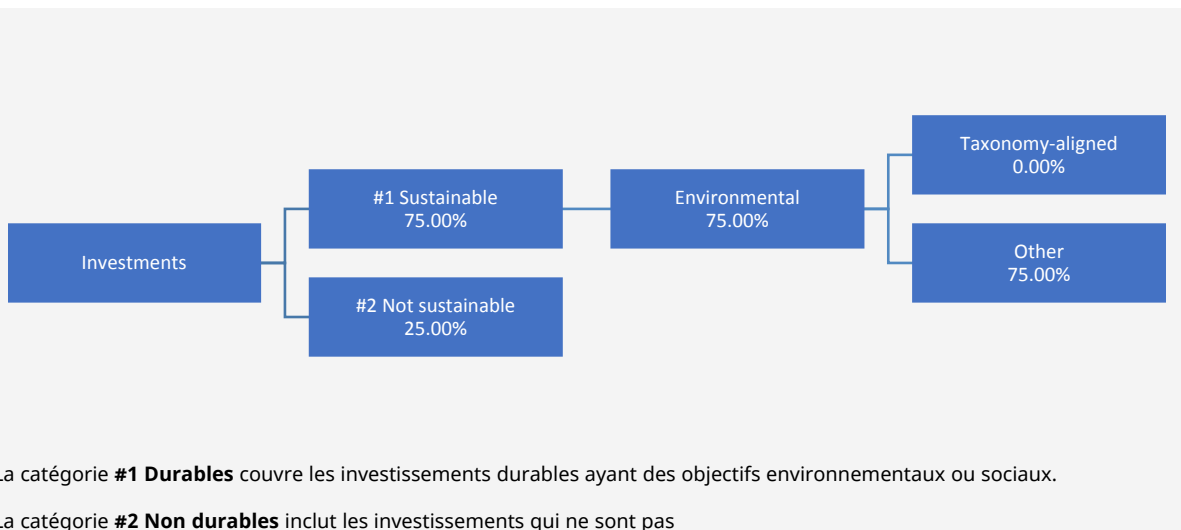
Investments

#1 Sustainable
75.00%

#2 Not sustainable
25.00%

Environmental
75.00%

Taxonomy-aligned
0.00%

Other
75.00%

La catégorie **#1 Durables** couvre les investissements durables ayant des objectifs environnementaux ou sociaux.

La catégorie **#2 Non durables** inclut les investissements qui ne sont pas